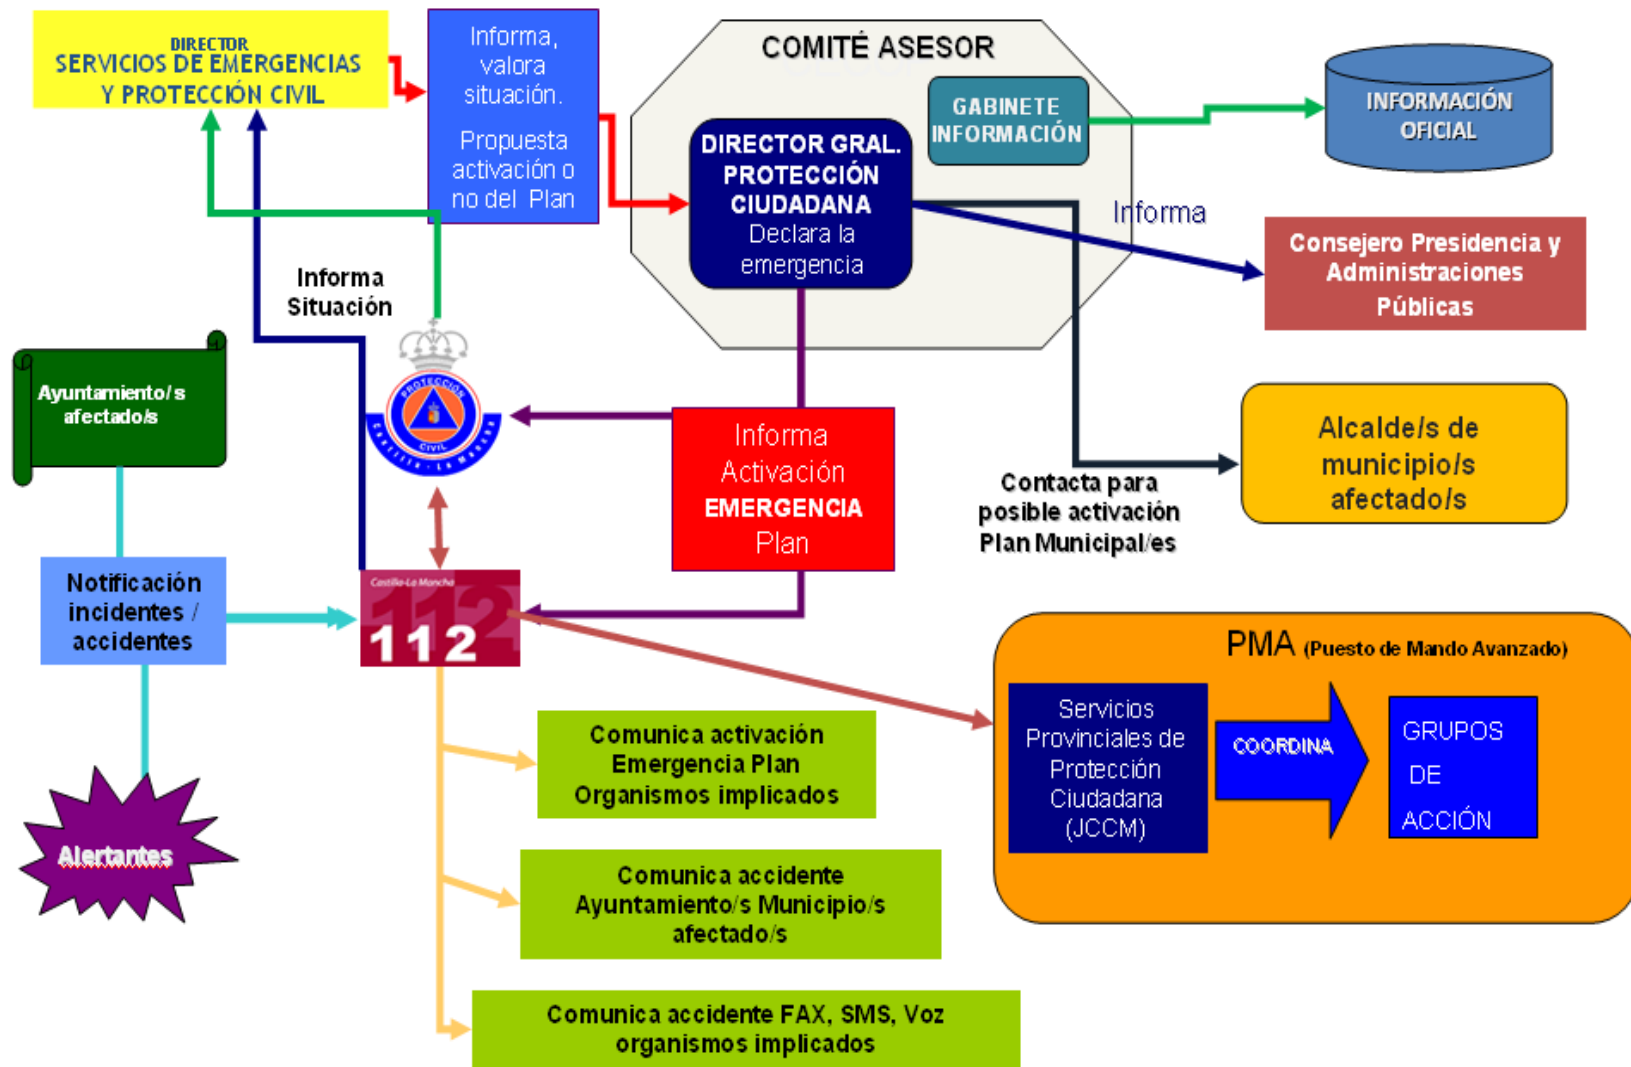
DIRECTOR
SERVICIOS DE EMERGENCIAS Y PROTECCIÓN CIVIL

Informa, valora situación.

Propuesta activación o no del Plan

COMITÉ ASESOR

GABINETE INFORMACIÓN

INFORMACIÓN OFICIAL

DIRECTOR GRAL. PROTECCIÓN CIUDADANA
Declara la emergencia

Informa

Consejero Presidencia y Administraciones Públicas

Informa Situación

Ayuntamiento/s afectado/s

PROTECCIÓN CIVIL
Castilla-La Mancha

Informa Activación EMERGENCIA Plan

Alcalde/s de municipio/s afectado/s

Contacta para posible activación Plan Municipal/es

Notificación incidentes / accidentes

Castilla-La Mancha
112

PMA (Puesto de Mando Avanzado)

Servicios Provinciales de Protección Ciudadana (JCCM)

COORDINA

GRUPOS DE ACCIÓN

Comunica activación Emergencia Plan Organismos implicados

Alertantes

Comunica accidente Ayuntamiento/s Municipio/s afectado/s

Comunica accidente FAX, SMS, Voz organismos implicados